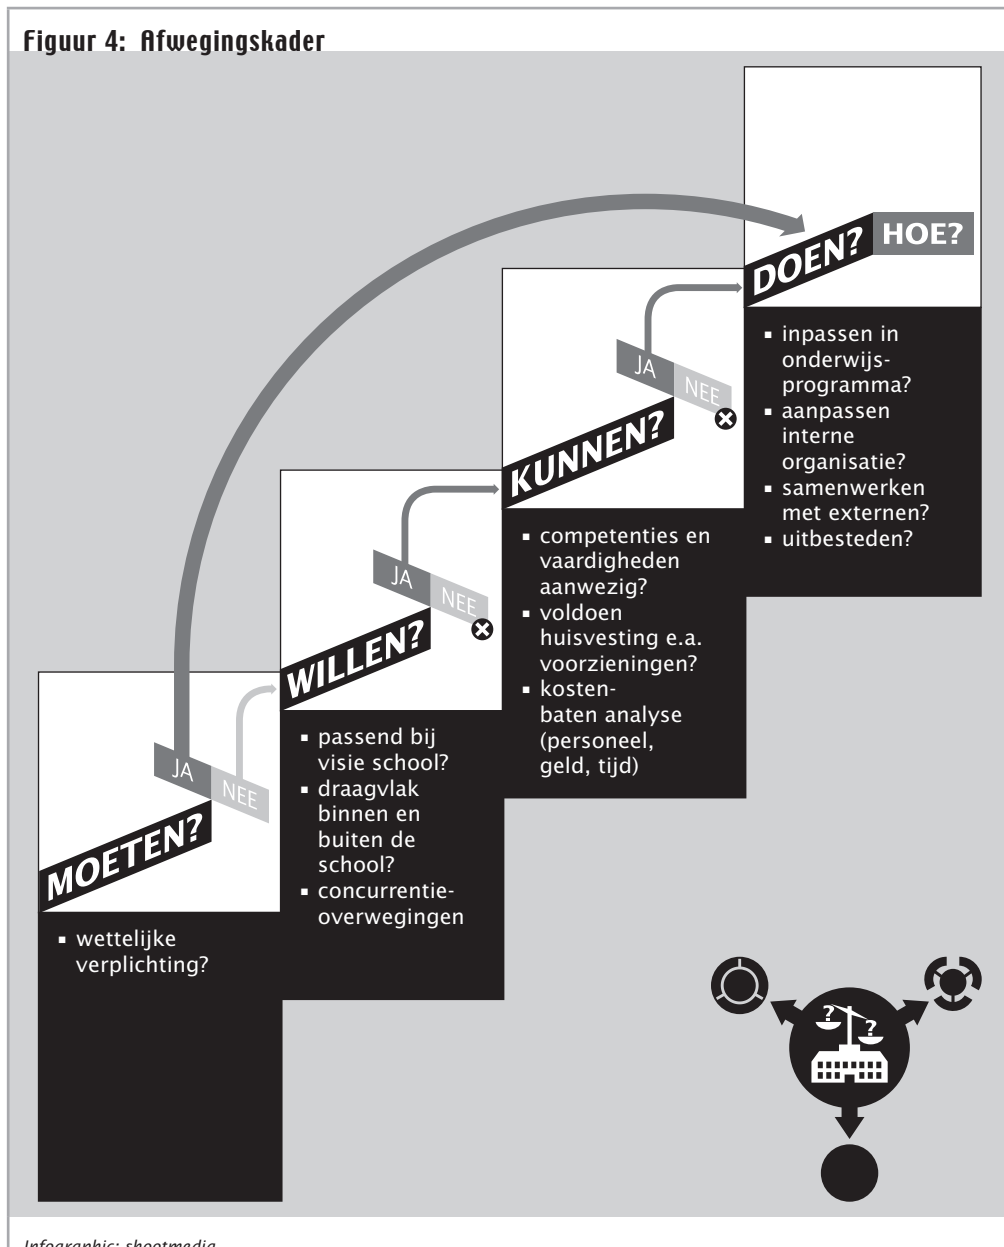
Figuur 4: Afwegingskader

DOEN? HOE?

JA NEE

KUNNEN?

JA NEE

WILLEN?

JA NEE

MOETEN?

- wettelijke verplichting?

- passend bij visie school?
- draagvlak binnen en buiten de school?
- concurrentie-overwegingen

- competenties en vaardigheden aanwezig?
- voldoen huisvesting e.a. voorzieningen?
- kosten-baten analyse (personeel, geld, tijd)

- inpassen in onderwijs-programma?
- aanpassen interne organisatie?
- samenwerken met externen?
- uitbesteden?

? ?

Infographic: shootmedia